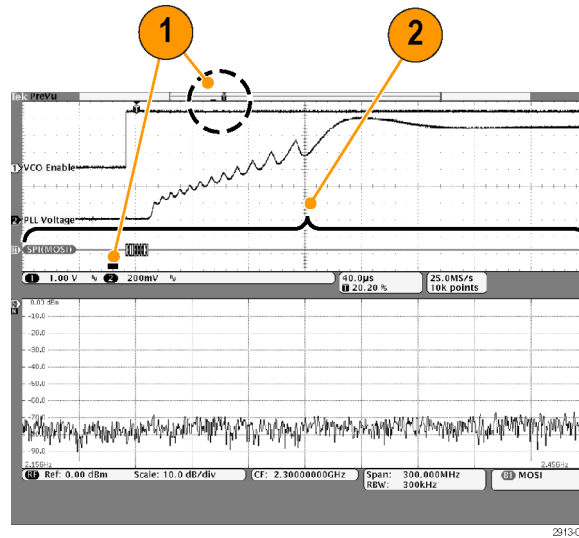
1

2

Tek PreVu

1 VCO Enable

2 PLL Voltage

B1 SPI(MOSI)

1 1.00 V 2 200mV

40.0µs
T 20.20 %

25.0MS/s
10k points

0.00 dBm

-10.0

-20.0

-30.0

-40.0

-50.0

-60.0

-70.0

-90.0

2.15GHz

2.45GHz

RF Ref: 0.00 dBm

Scale: 10.0 dB/div

CF: 2.30000000GHz

Span: 300.000MHz
RBW: 300kHz

B1 MOSI

2913-0